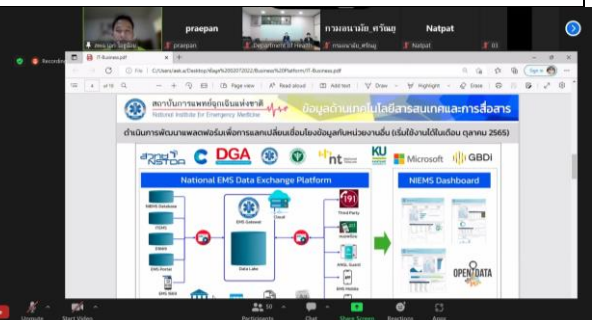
praepan
กรมอนามัย_ศรีนุช
Natpat
praepan
Department of Health
กรมอนามัย_ศรีนุช
Natpat
Recording
IT-Business.pdf
File C:/Users/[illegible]/Desktop/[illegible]/IT-Business.pdf
of 10
Page view
Add text
Draw
Highlight
Erase
สถาบันการแพทย์ฉุกเฉินแห่งชาติ
National Institute for Emergency Medicine
ข้อมูลด้านเทคโนโลยีสารสนเทศและการสื่อสาร
ดำเนินการพัฒนาแพลตฟอร์มเพื่อการแลกเปลี่ยนเชื่อมโยงข้อมูลกับหน่วยงานอื่น (เริ่มใช้งานได้ในเดือน ตุลาคม 2565)
สวทช NSTDA
DGA
nt
KU
Microsoft
GBDi
National EMS Data Exchange Platform
NIEMS Dashboard
NIEMS Database
ITEMS
EMS Gateway
Cloud
Third Party
1669
EMS Portal
Data Lake
EMS Mobile
OPEN DATA
Unmute
Start Video
Participants
Chat
Share Screen
Reactions
Apps